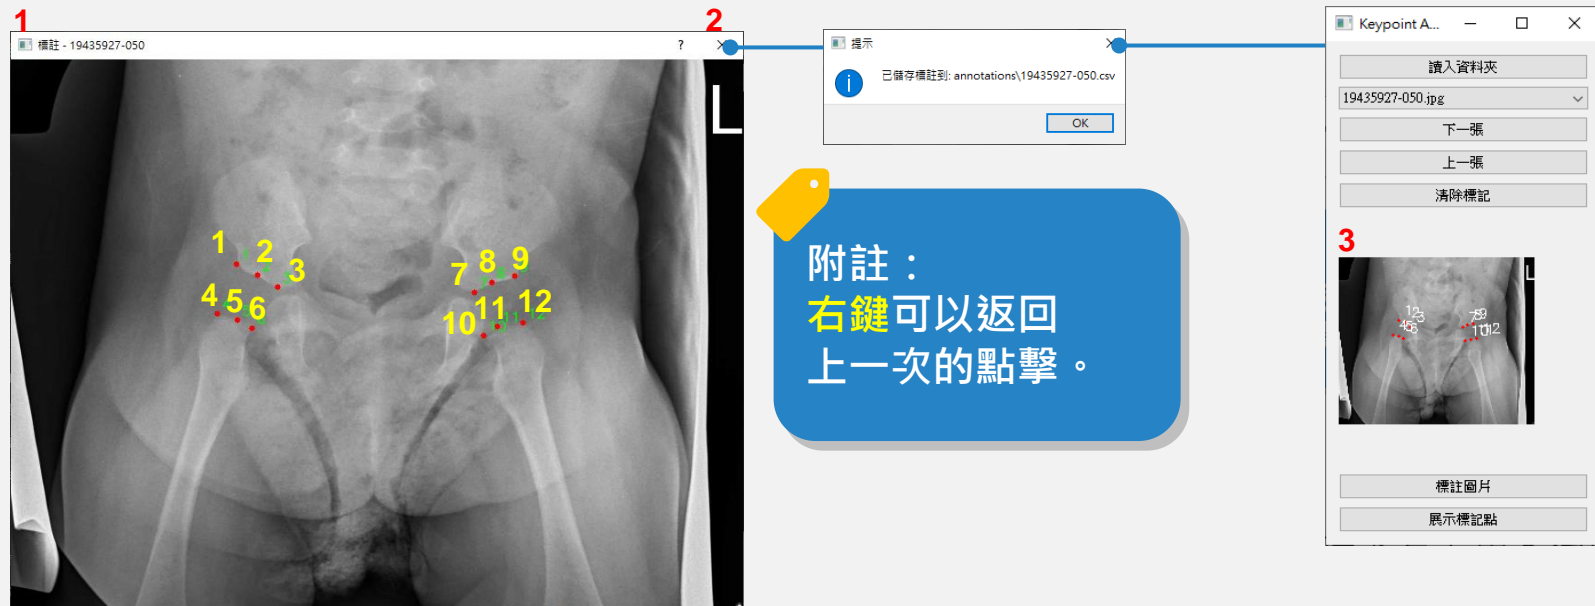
1
標註 - 19435927-050
?
L
1 2 3
4 5 6
7 8 9
10 11 12

2
提示
已儲存標註到: annotations\19435927-050.csv
OK

附註：
右鍵可以返回
上一次的點擊。

Keypoint A...
讀入資料夾
19435927-050.jpg
下一張
上一張
清除標記
3
L
標註圖片
展示標記點